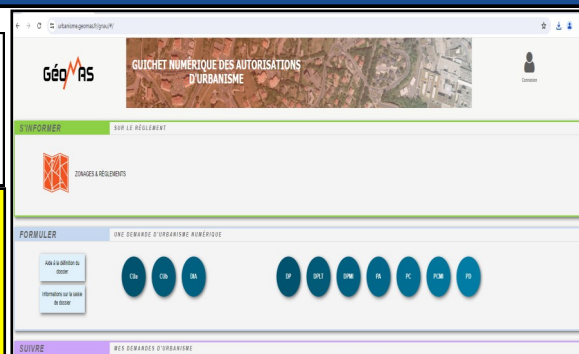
urbanisme.geomas.fr/gnau/#/

GÉOMAS

GUICHET NUMÉRIQUE DES AUTORISATIONS D'URBANISME

Connexion

S'INFORMER

SUR LE RÈGLEMENT

ZONAGES & RÈGLEMENTS

FORMULER

UNE DEMANDE D'URBANISME NUMÉRIQUE

Aide à la définition du dossier

Informations sur la saisie du dossier

CUa

CUb

DIA

DP

DPLT

DPMI

PA

PC

PCMI

PD

SUIVRE

MES DEMANDES D'URBANISME